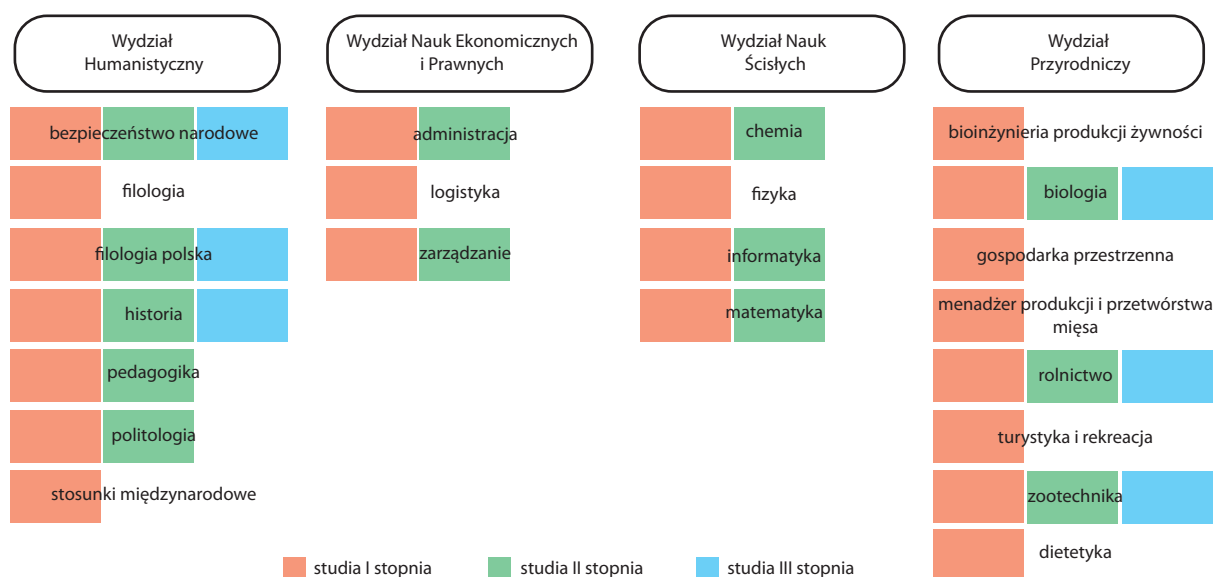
Wydział Humanistyczny

bezpieczeństwo narodowe

filologia

filologia polska

historia

pedagogika

politologia

stosunki międzynarodowe

Wydział Nauk Ekonomicznych i Prawnych

administracja

logistyka

zarządzanie

Wydział Nauk Ścisłych

chemia

fizyka

informatyka

matematyka

Wydział Przyrodniczy

bioinżynieria produkcji żywności

biologia

gospodarka przestrzenna

menadżer produkcji i przetwórstwa mięsa

rolnictwo

turystyka i rekreacja

zootechnika

dietetyka

studia I stopnia

studia II stopnia

studia III stopnia